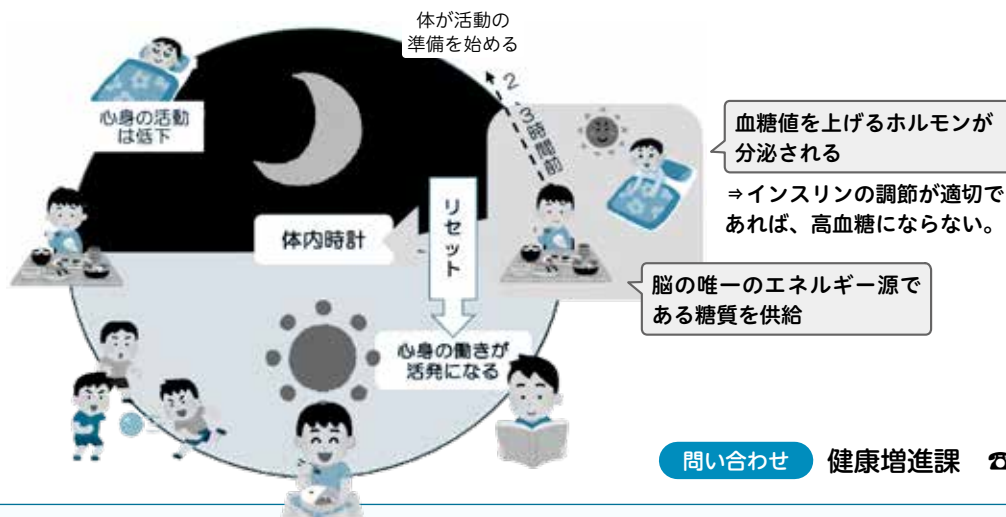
体が活動の
準備を始める

2〜3時間前

心身の活動
は低下

リセット

体内時計

心身の働きが
活発になる

血糖値を上げるホルモンが
分泌される

⇒インスリンの調節が適切で
あれば、高血糖にならない。

脳の唯一のエネルギー源で
ある糖質を供給

問い合わせ　健康増進課　☎